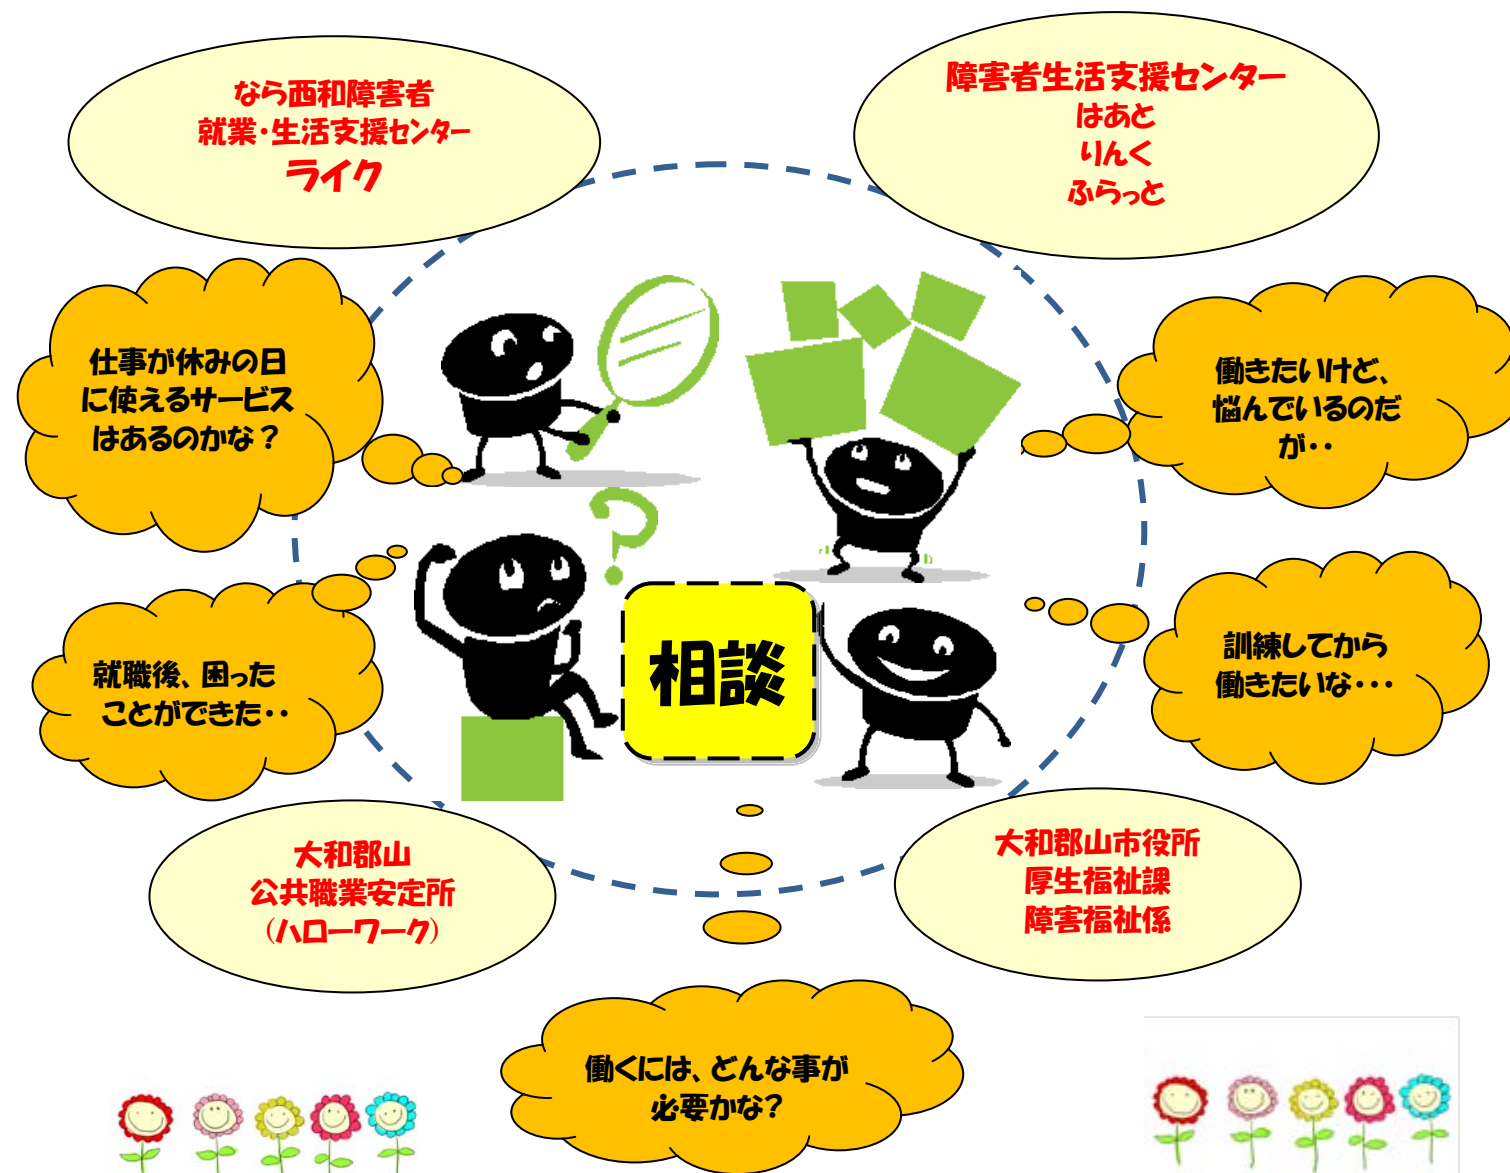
なら西和障害者
就業・生活支援センター
ライク

障害者生活支援センター
はあと
りんく
ふらっと

仕事が休みの日に使えるサービスはあるのかな？

働きたいけど、悩んでいるのだが・・

相談

就職後、困ったことができた・・

訓練してから働きたいな・・・

大和郡山
公共職業安定所
（ハローワーク）

大和郡山市役所
厚生福祉課
障害福祉係

働くには、どんな事が必要かな？